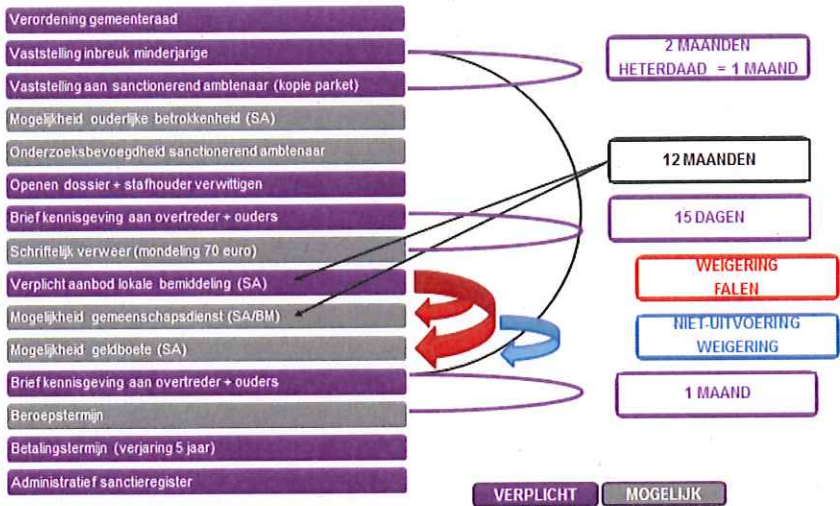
Verordening gemeenteraad

Vaststelling inbreuk minderjarige

Vaststelling aan sanctionerend ambtenaar (kopie parket)

Mogelijkheid ouderlijke betrokkenheid (SA)

Onderzoeksbevoegdheid sanctionerend ambtenaar

Openen dossier + stafhouder verwittigen

Brief kennisgeving aan overtreder + ouders

Schriftelijk verweer (mondeling 70 euro)

Verplicht aanbod lokale bemiddeling (SA)

Mogelijkheid gemeenschapsdienst (SA/BM)

Mogelijkheid geldboete (SA)

Brief kennisgeving aan overtreder + ouders

Beroepstermijn

Betalingstermijn (verjaring 5 jaar)

Administratief sanctieregister

2 MAANDEN
HETERDAAD = 1 MAAND

12 MAANDEN

15 DAGEN

WEIGERING
FALEN

NIET-UITVOERING
WEIGERING

1 MAAND

VERPLICHT

MOGELIJK